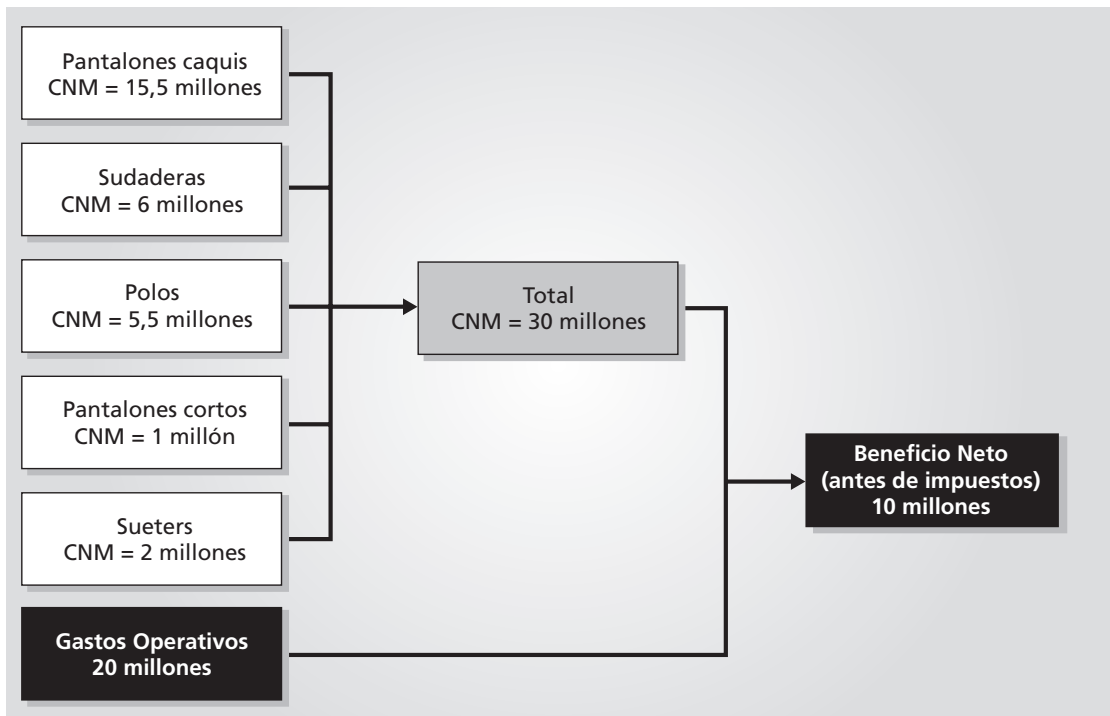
Pantalones caquis
CNM = 15,5 millones

Sudaderas
CNM = 6 millones

Polos
CNM = 5,5 millones

Pantalones cortos
CNM = 1 millón

Sueters
CNM = 2 millones

Gastos Operativos
20 millones

Total
CNM = 30 millones

Beneficio Neto
(antes de impuestos)
10 millones